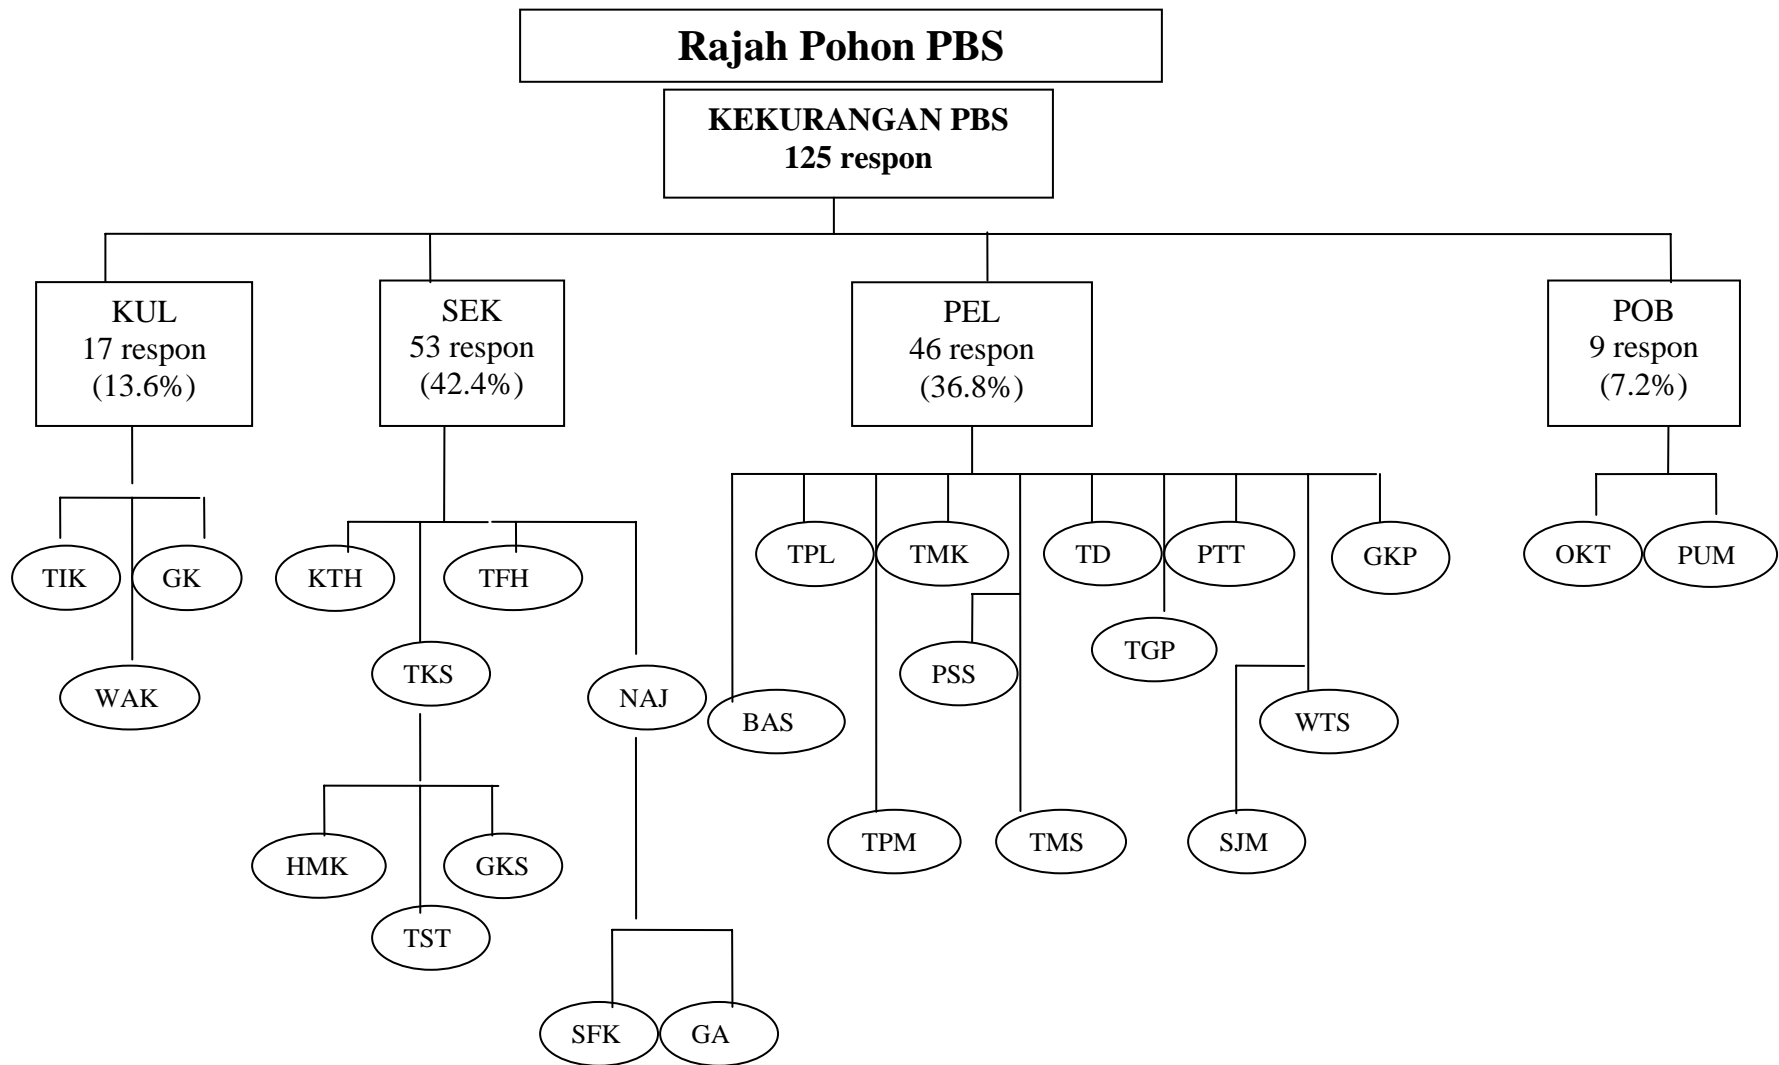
Rajah Pohon PBS

KEKURANGAN PBS
125 respon

KUL
17 respon
(13.6%)

SEK
53 respon
(42.4%)

PEL
46 respon
(36.8%)

POB
9 respon
(7.2%)

TIK
GK
WAK

KTH
TFH
TKS
NAJ
HMK
GKS
TST
SFK
GA

TPL
TMK
TD
PTT
GKP
PSS
TGP
BAS
WTS
TPM
TMS
SJM

OKT
PUM